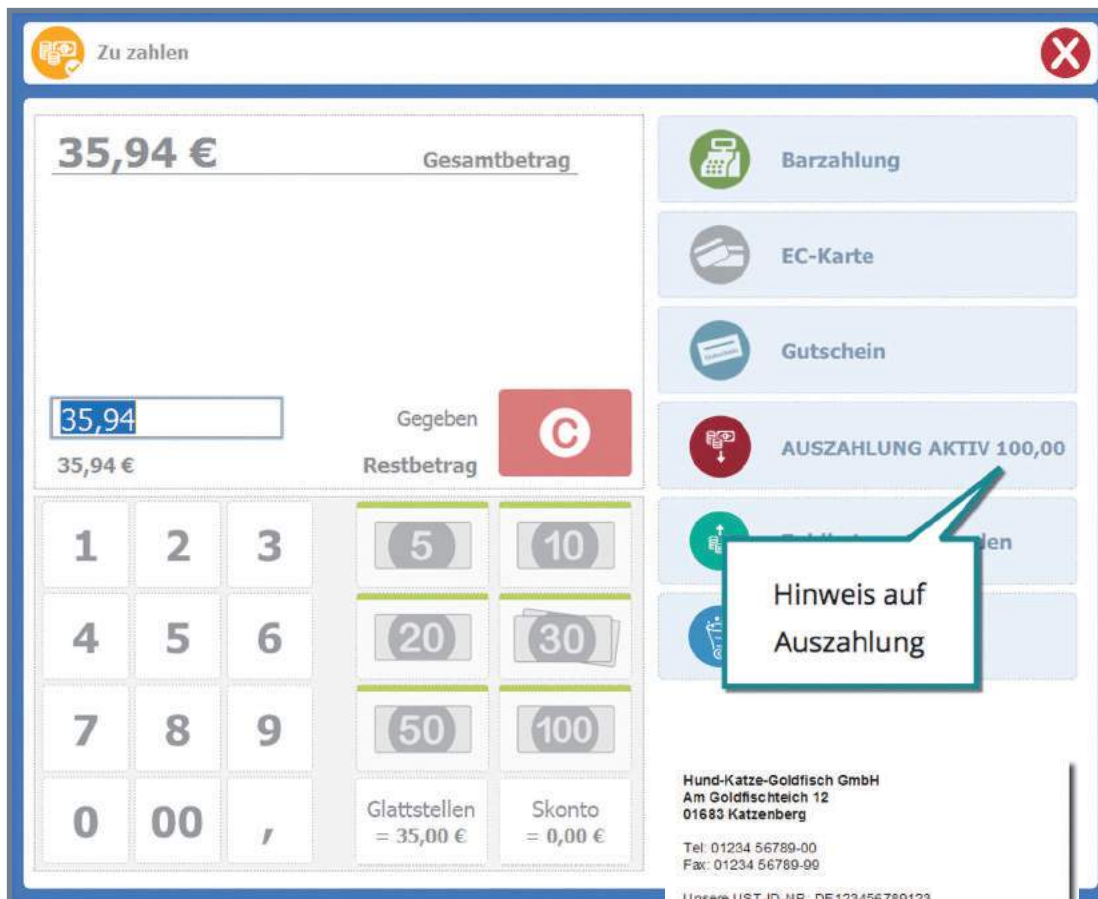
Zu zahlen

35,94 €
Gesamtbetrag

35,94
Gegeben
35,94 €
Restbetrag
C

Barzahlung
EC-Karte
Gutschein
AUSZAHLUNG AKTIV 100,00
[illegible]den

Hinweis auf Auszahlung

| 1 | 2 | 3 |
|---|---|---|
| 4 | 5 | 6 |
| 7 | 8 | 9 |
| 0 | 00 | , |

5
10
20
30
50
100

Glattstellen
= 35,00 €

Skonto
= 0,00 €

Hund-Katze-Goldfisch GmbH
Am Goldfischteich 12
01683 Katzenberg

Tel: 01234 56789-00
Fax: 01234 56789-99

Unsere UST-ID-NR.: DE123456789123